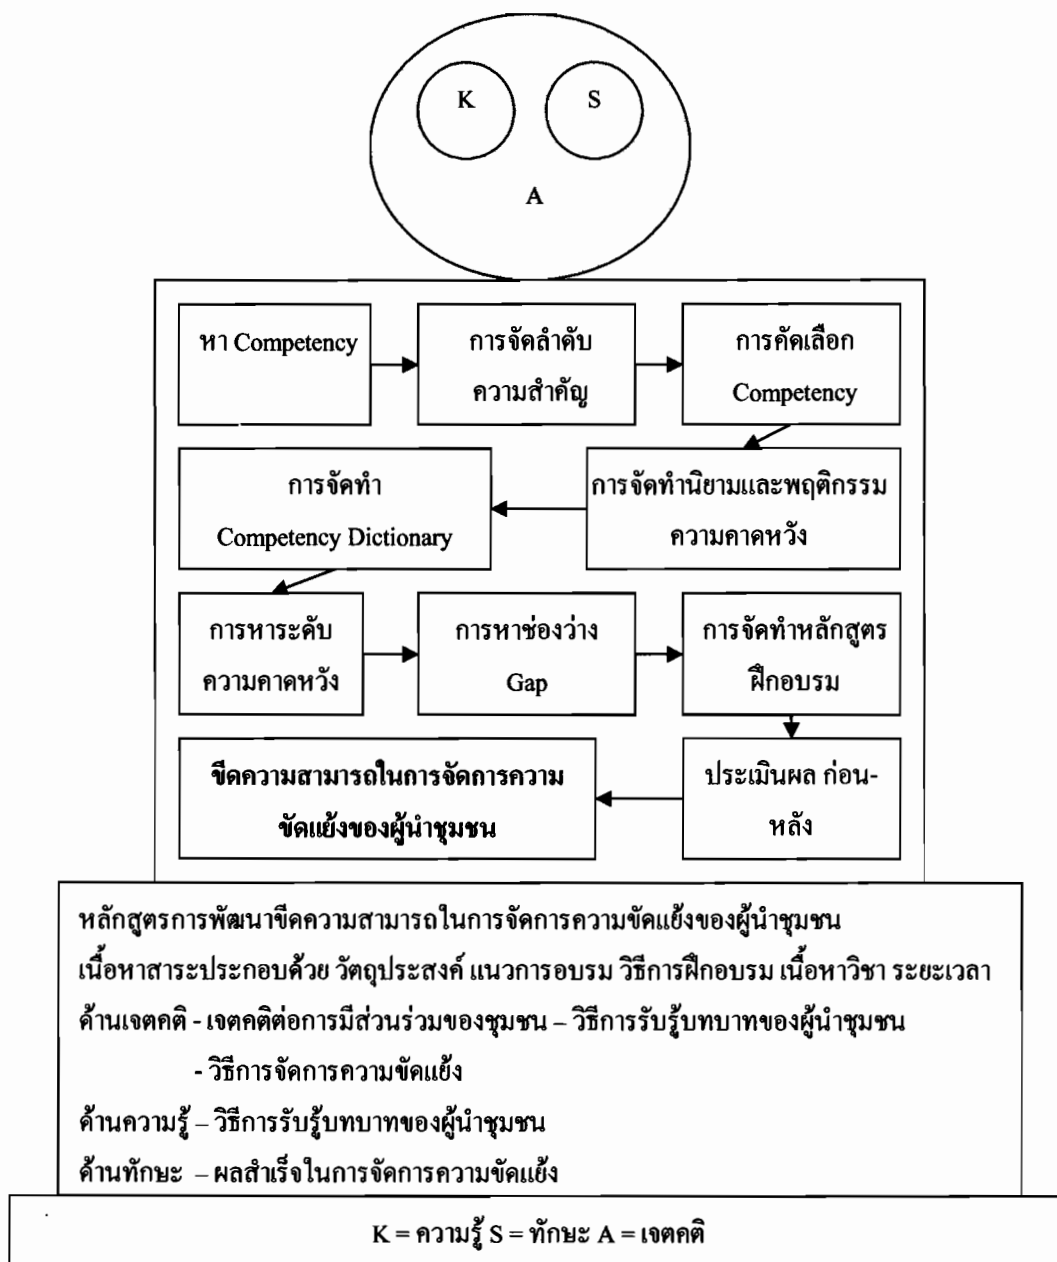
K

S

A

หา Competency

การจัดลำดับ ความสำคัญ

การคัดเลือก Competency

การจัดทำนิยามและพฤติกรรม ความคาดหวัง

การจัดทำ Competency Dictionary

การหาระดับ ความคาดหวัง

การหาช่องว่าง Gap

การจัดทำหลักสูตร ฝึกอบรม

ประเมินผล ก่อน-หลัง

ขีดความสามารถในการจัดการความขัดแย้งของผู้นำชุมชน

หลักสูตรการพัฒนาขีดความสามารถในการจัดการความขัดแย้งของผู้นำชุมชน
เนื้อหาสาระประกอบด้วย วัตถุประสงค์ แนวการอบรม วิธีการฝึกอบรม เนื้อหาวิชา ระยะเวลา
ด้านเจตคติ - เจตคติต่อการมีส่วนร่วมของชุมชน – วิธีการรับรู้บทบาทของผู้นำชุมชน
- วิธีการจัดการความขัดแย้ง
ด้านความรู้ – วิธีการรับรู้บทบาทของผู้นำชุมชน
ด้านทักษะ – ผลสำเร็จในการจัดการความขัดแย้ง

K = ความรู้ S = ทักษะ A = เจตคติ